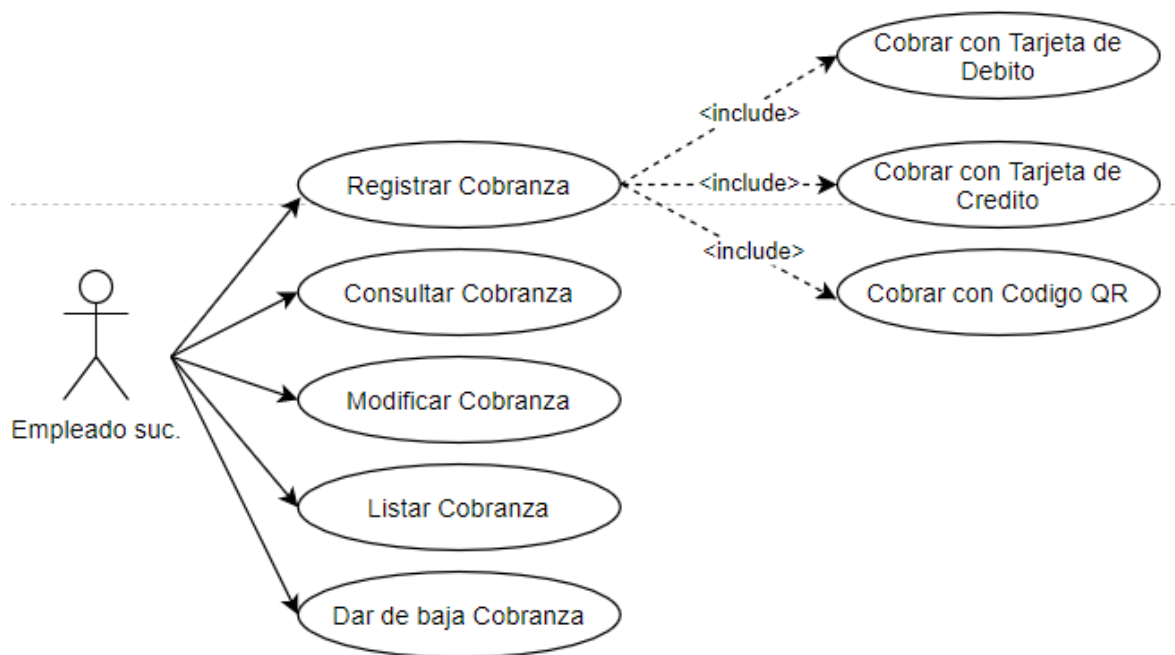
Cobrar con Tarjeta de Debito

<include>

Registrar Cobranza

<include>

Cobrar con Tarjeta de Credito

<include>

Cobrar con Codigo QR

Consultar Cobranza

Empleado suc.

Modificar Cobranza

Listar Cobranza

Dar de baja Cobranza